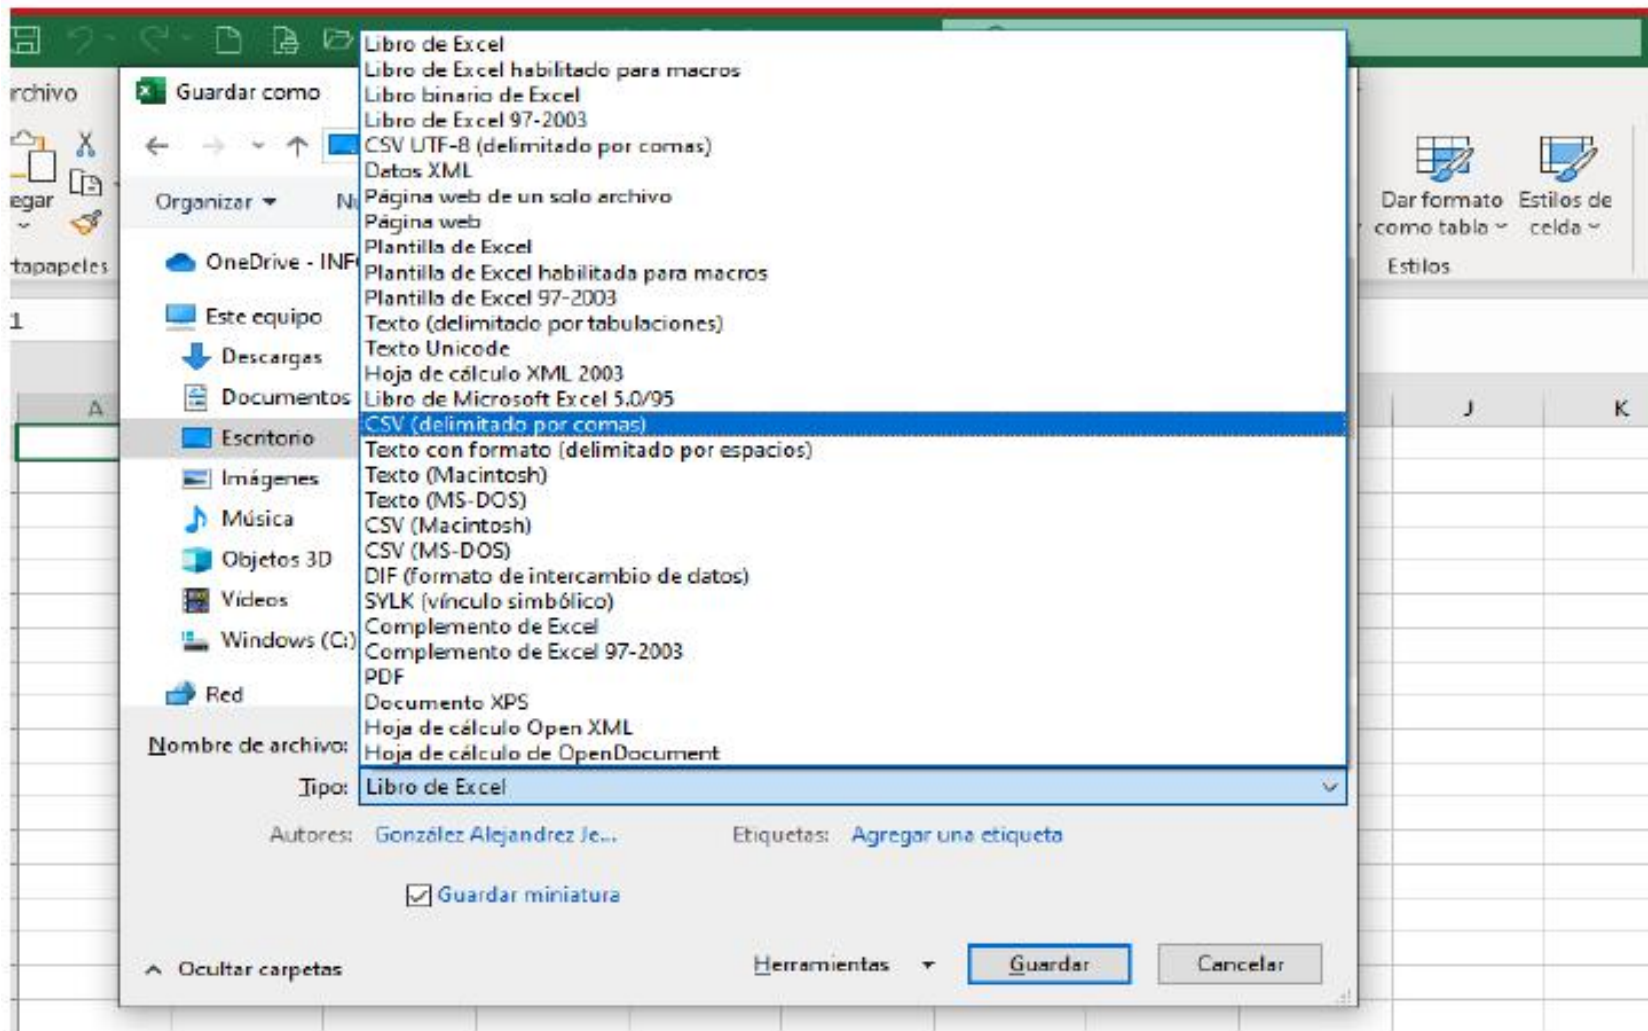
rchivo
egar
tapapeles
1
A

Guardar como

Organizar ▾
N

OneDrive - INF
Este equipo
Descargas
Documentos
Escritorio
Imágenes
Música
Objetos 3D
Vídeos
Windows (C:)
Red

Libro de Excel
Libro de Excel habilitado para macros
Libro binario de Excel
Libro de Excel 97-2003
CSV UTF-8 (delimitado por comas)
Datos XML
Página web de un solo archivo
Página web
Plantilla de Excel
Plantilla de Excel habilitada para macros
Plantilla de Excel 97-2003
Texto (delimitado por tabulaciones)
Texto Unicode
Hoja de cálculo XML 2003
Libro de Microsoft Excel 5.0/95
CSV (delimitado por comas)
Texto con formato (delimitado por espacios)
Texto (Macintosh)
Texto (MS-DOS)
CSV (Macintosh)
CSV (MS-DOS)
DIF (formato de intercambio de datos)
SYLK (vínculo simbólico)
Complemento de Excel
Complemento de Excel 97-2003
PDF
Documento XPS
Hoja de cálculo Open XML
Hoja de cálculo de OpenDocument

Nombre de archivo:
Tipo: Libro de Excel

Autores: González Alejandrez Je...
Etiquetas: Agregar una etiqueta

Guardar miniatura

Ocultar carpetas
Herramientas ▾
Guardar
Cancelar

Dar formato como tabla
Estilos de celda
Estilos
J
K